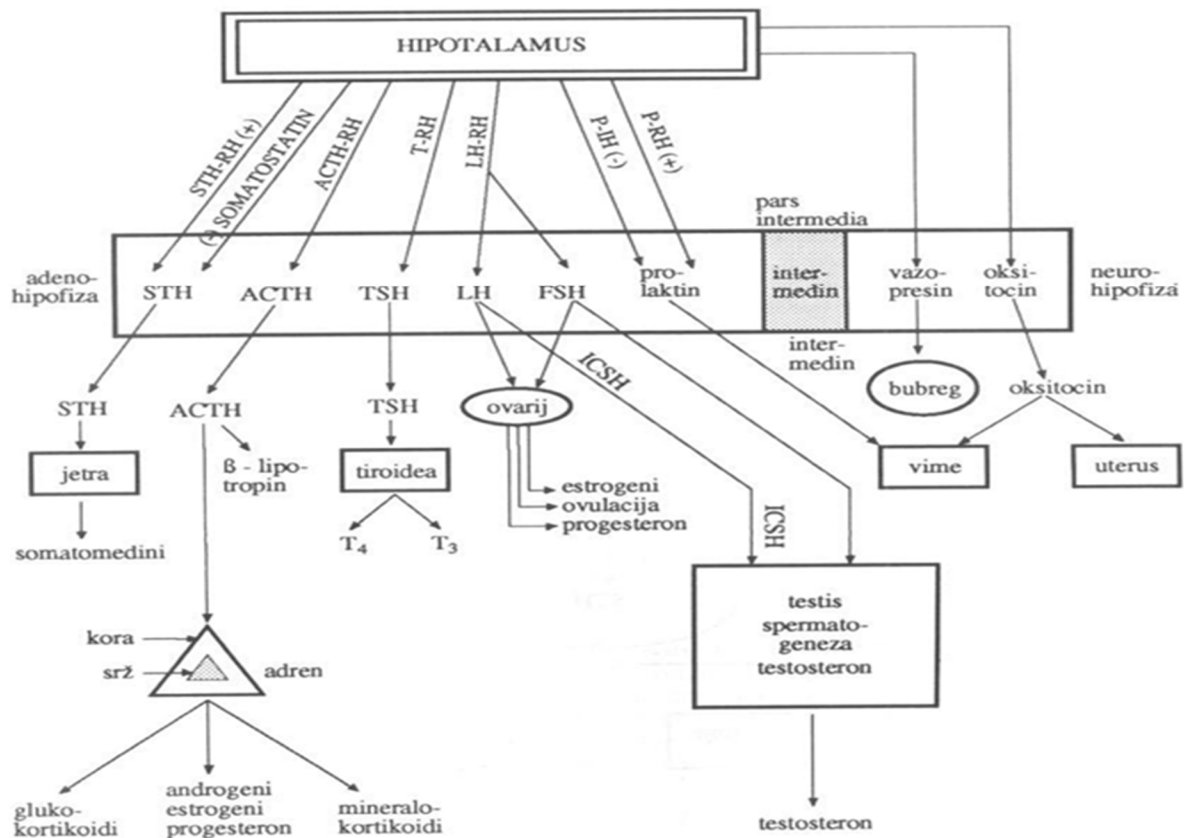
HIPOTALAMUS

STH-RH (+)
(-) SOMATOSTATIN
ACTH-RH
T-RH
LH-RH
P-IH (-)
P-RH (+)

pars intermedia

adenohipofiza
STH
ACTH
TSH
LH
FSH
prolaktin
intermedin
vazopresin
oksitocin
neurohipofiza

intermedin

ICSH

STH
ACTH
TSH
ovarij
bubreg
oksitocin

jetra
ß - lipotropin
tiroidea
vime
uterus

estrogeni
ovulacija
progesteron

ICSH

somatomedini
$T_4$
$T_3$

testis
spermatogeneza
testosteron

kora
srž
adren

glukokortikoidi
androgeni
estrogeni
progesteron
mineralokortikoidi

testosteron